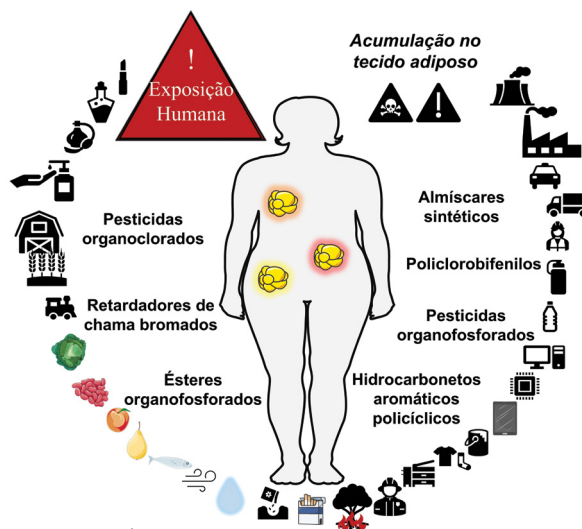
!
Exposição
Humana

Acumulação no tecido adiposo

Pesticidas organoclorados

Retardadores de chama bromados

Ésteres organofosforados

Almíscares sintéticos

Policlorobifenilos

Pesticidas organofosforados

Hidrocarbonetos aromáticos policíclicos